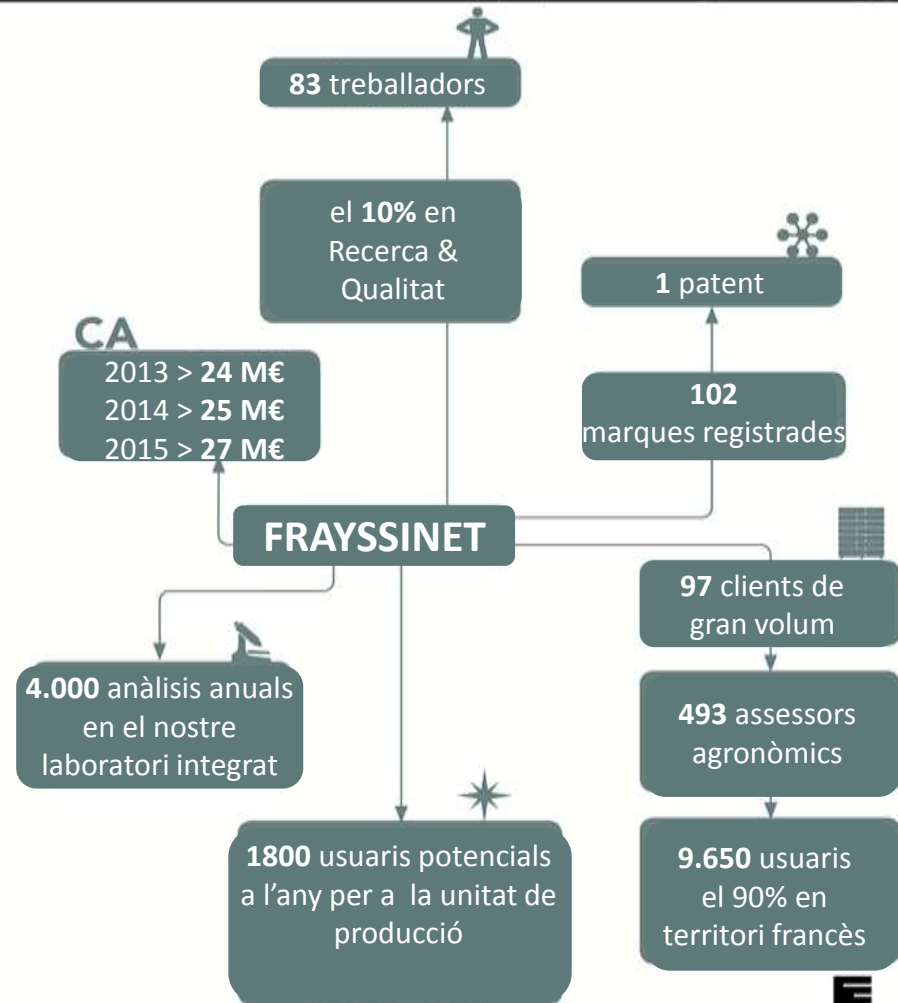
83 treballadors

el 10% en Recerca & Qualitat

1 patent

CA
2013 > 24 M€
2014 > 25 M€
2015 > 27 M€

102
marques registrades

FRAYSSINET

97 clients de gran volum

4.000 anàlisis anuals en el nostre laboratori integrat

493 assessors agronòmics

1800 usuaris potencials a l'any per a la unitat de producció

9.650 usuaris el 90% en territori francès